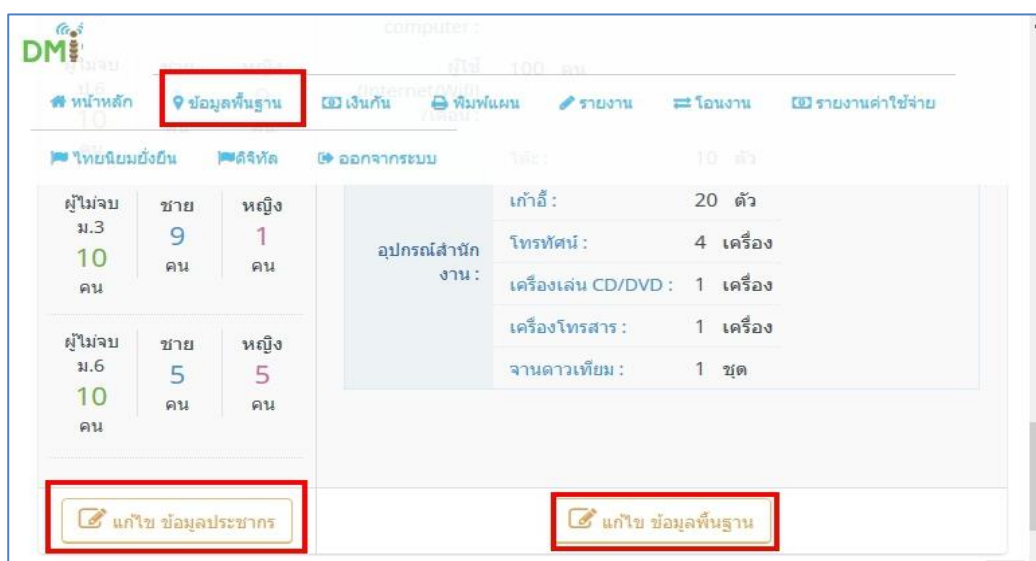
DMI

หน้าหลัก ข้อมูลพื้นฐาน เงินกัน พิมพ์แผน รายงาน โอนงาน รายงานค่าใช้จ่าย

ไทยนิยมยั่งยืน ดิจิทัล ออกจากระบบ

| ผู้ไม่จบ ม.3 10 คน | ชาย 9 คน | หญิง 1 คน |
|---|---|---|
| ผู้ไม่จบ ม.6 10 คน | ชาย 5 คน | หญิง 5 คน |

| อุปกรณ์สำนักงาน : | เก้าอี้ : | 20 ตัว |
|---|---|---|
| | โทรทัศน์ : | 4 เครื่อง |
| | เครื่องเล่น CD/DVD : | 1 เครื่อง |
| | เครื่องโทรสาร : | 1 เครื่อง |
| | จานดาวเทียม : | 1 ชุด |

แก้ไข ข้อมูลประชากร

แก้ไข ข้อมูลพื้นฐาน